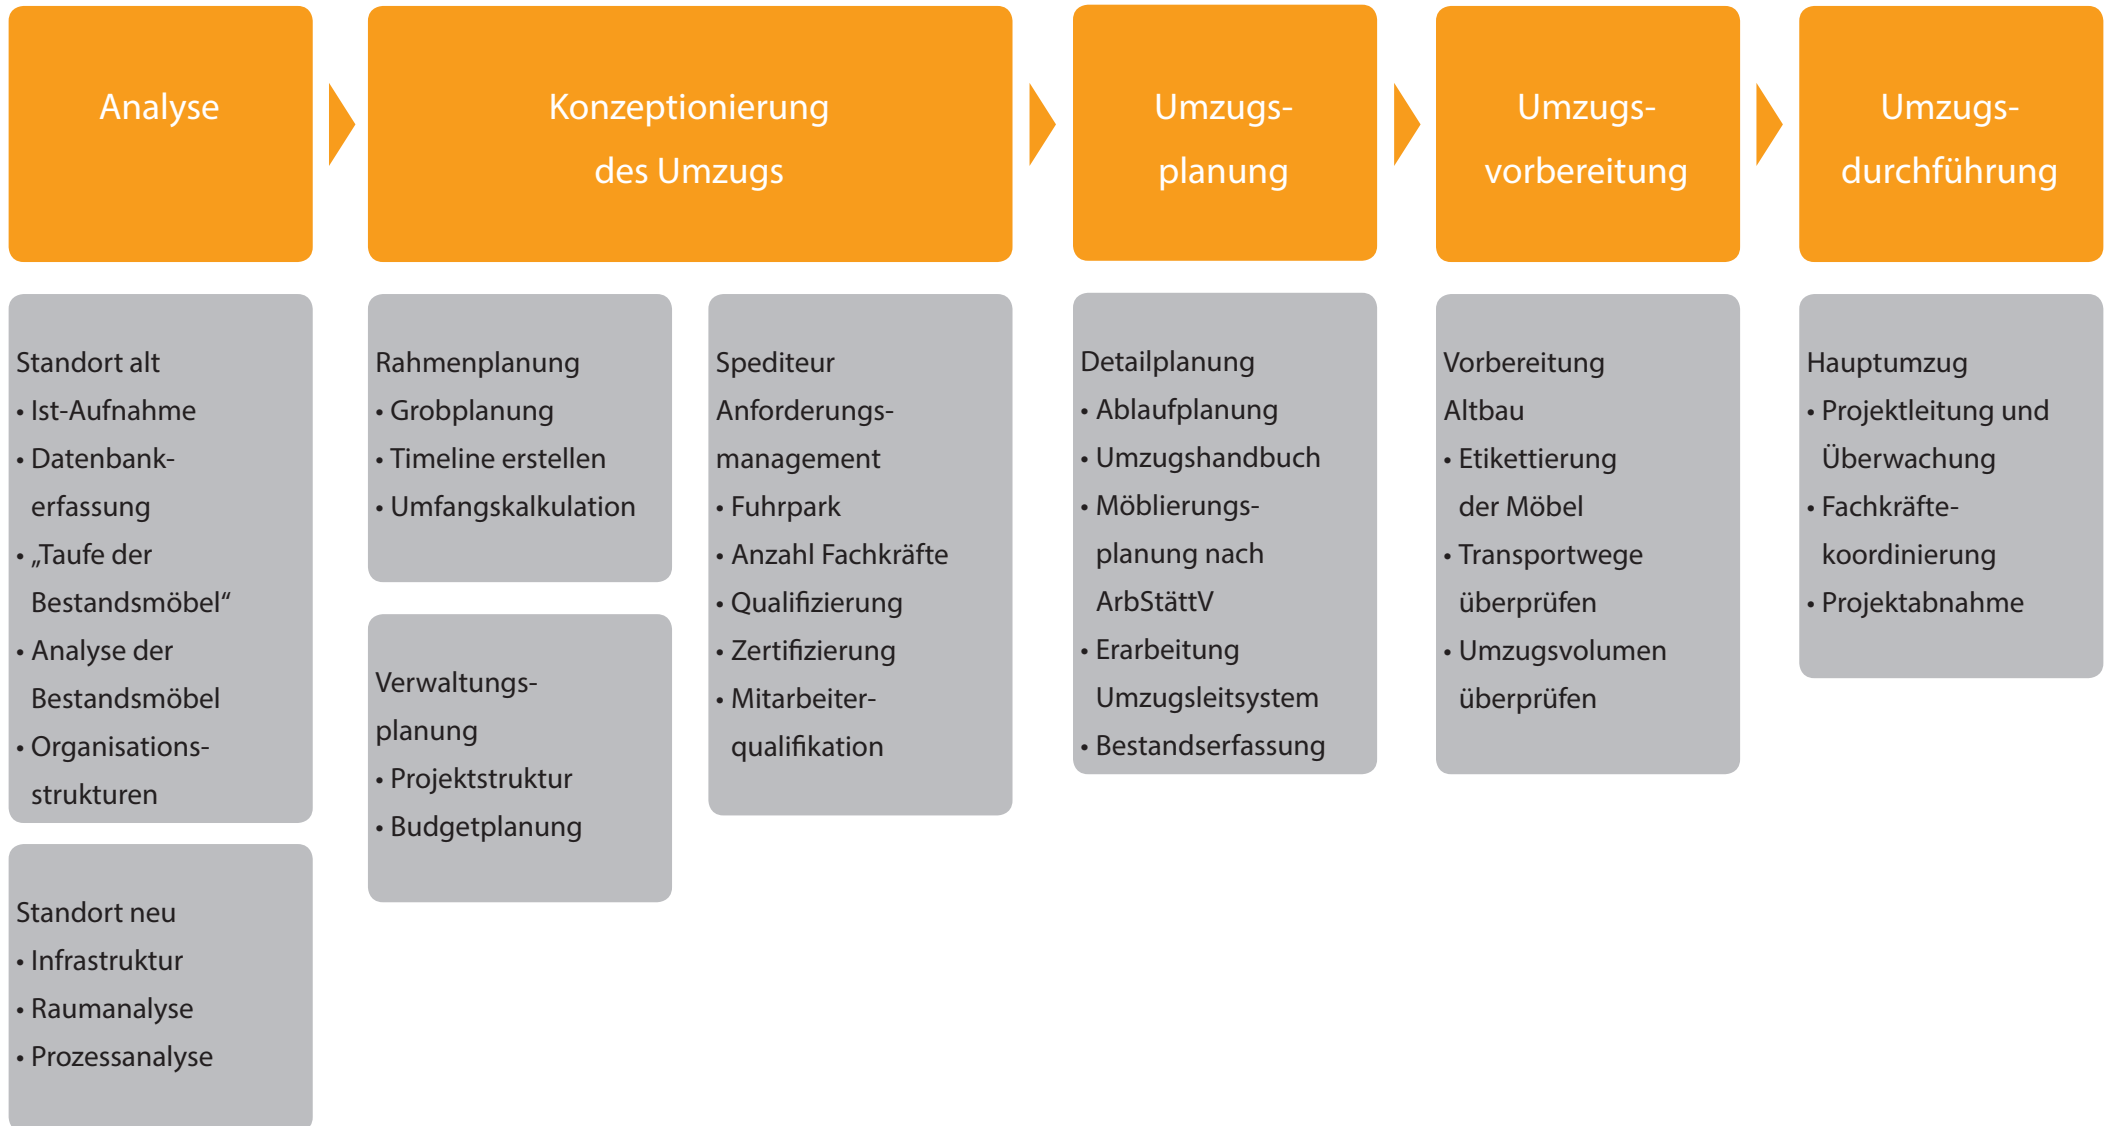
Analyse

Standort alt
• Ist-Aufnahme
• Datenbankerfassung
• „Taufe der Bestandsmöbel“
• Analyse der Bestandsmöbel
• Organisationsstrukturen

Standort neu
• Infrastruktur
• Raumanalyse
• Prozessanalyse

Konzeptionierung des Umzugs

Rahmenplanung
• Grobplanung
• Timeline erstellen
• Umfangskalkulation

Verwaltungsplanung
• Projektstruktur
• Budgetplanung

Spediteur
Anforderungsmanagement
• Fuhrpark
• Anzahl Fachkräfte
• Qualifizierung
• Zertifizierung
• Mitarbeiterqualifikation

Umzugsplanung

Detailplanung
• Ablaufplanung
• Umzugshandbuch
• Möblierungsplanung nach ArbStättV
• Erarbeitung Umzugsleitsystem
• Bestandserfassung

Umzugsvorbereitung

Vorbereitung Altbau
• Etikettierung der Möbel
• Transportwege überprüfen
• Umzugsvolumen überprüfen

Umzugsdurchführung

Hauptumzug
• Projektleitung und Überwachung
• Fachkräftekoordinierung
• Projektabnahme